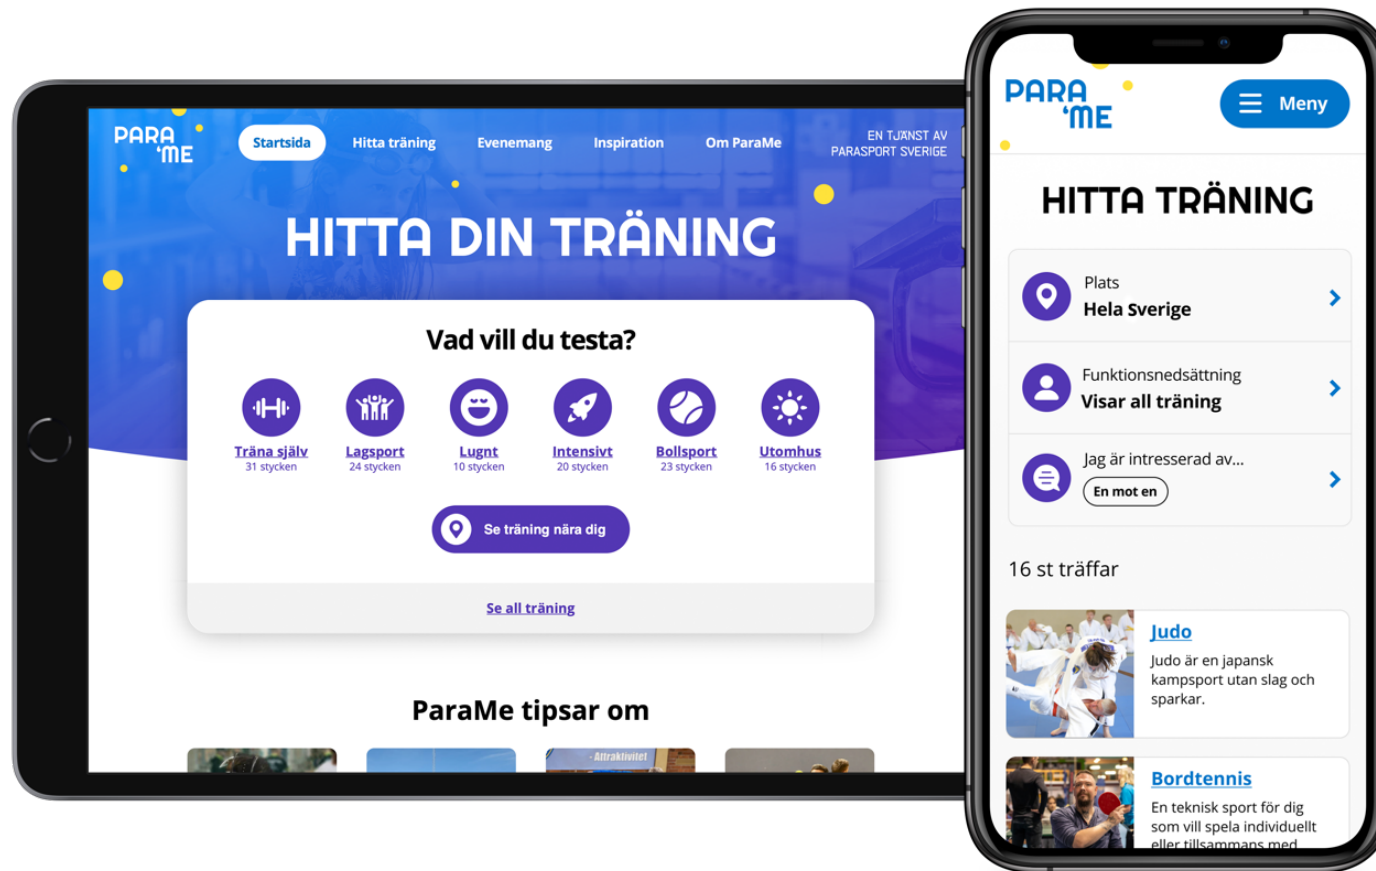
PARA 'ME

Startsida Hitta träning Evenemang Inspiration Om ParaMe

EN TJÄNST AV PARASPORT SVERIGE

HITTA DIN TRÄNING

Vad vill du testa?

Träna själv
31 stycken

Lagsport
24 stycken

Lugnt
10 stycken

Intensivt
20 stycken

Bollsport
23 stycken

Utomhus
16 stycken

Se träning nära dig

Se all träning

ParaMe tipsar om

Attraktivitet

PARA 'ME

Meny

HITTA TRÄNING

Plats
Hela Sverige

Funktionsnedsättning
Visar all träning

Jag är intresserad av...
En mot en

16 st träffar

Judo
Judo är en japansk kampsport utan slag och sparkar.

Bordtennis
En teknisk sport för dig som vill spela individuellt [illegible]